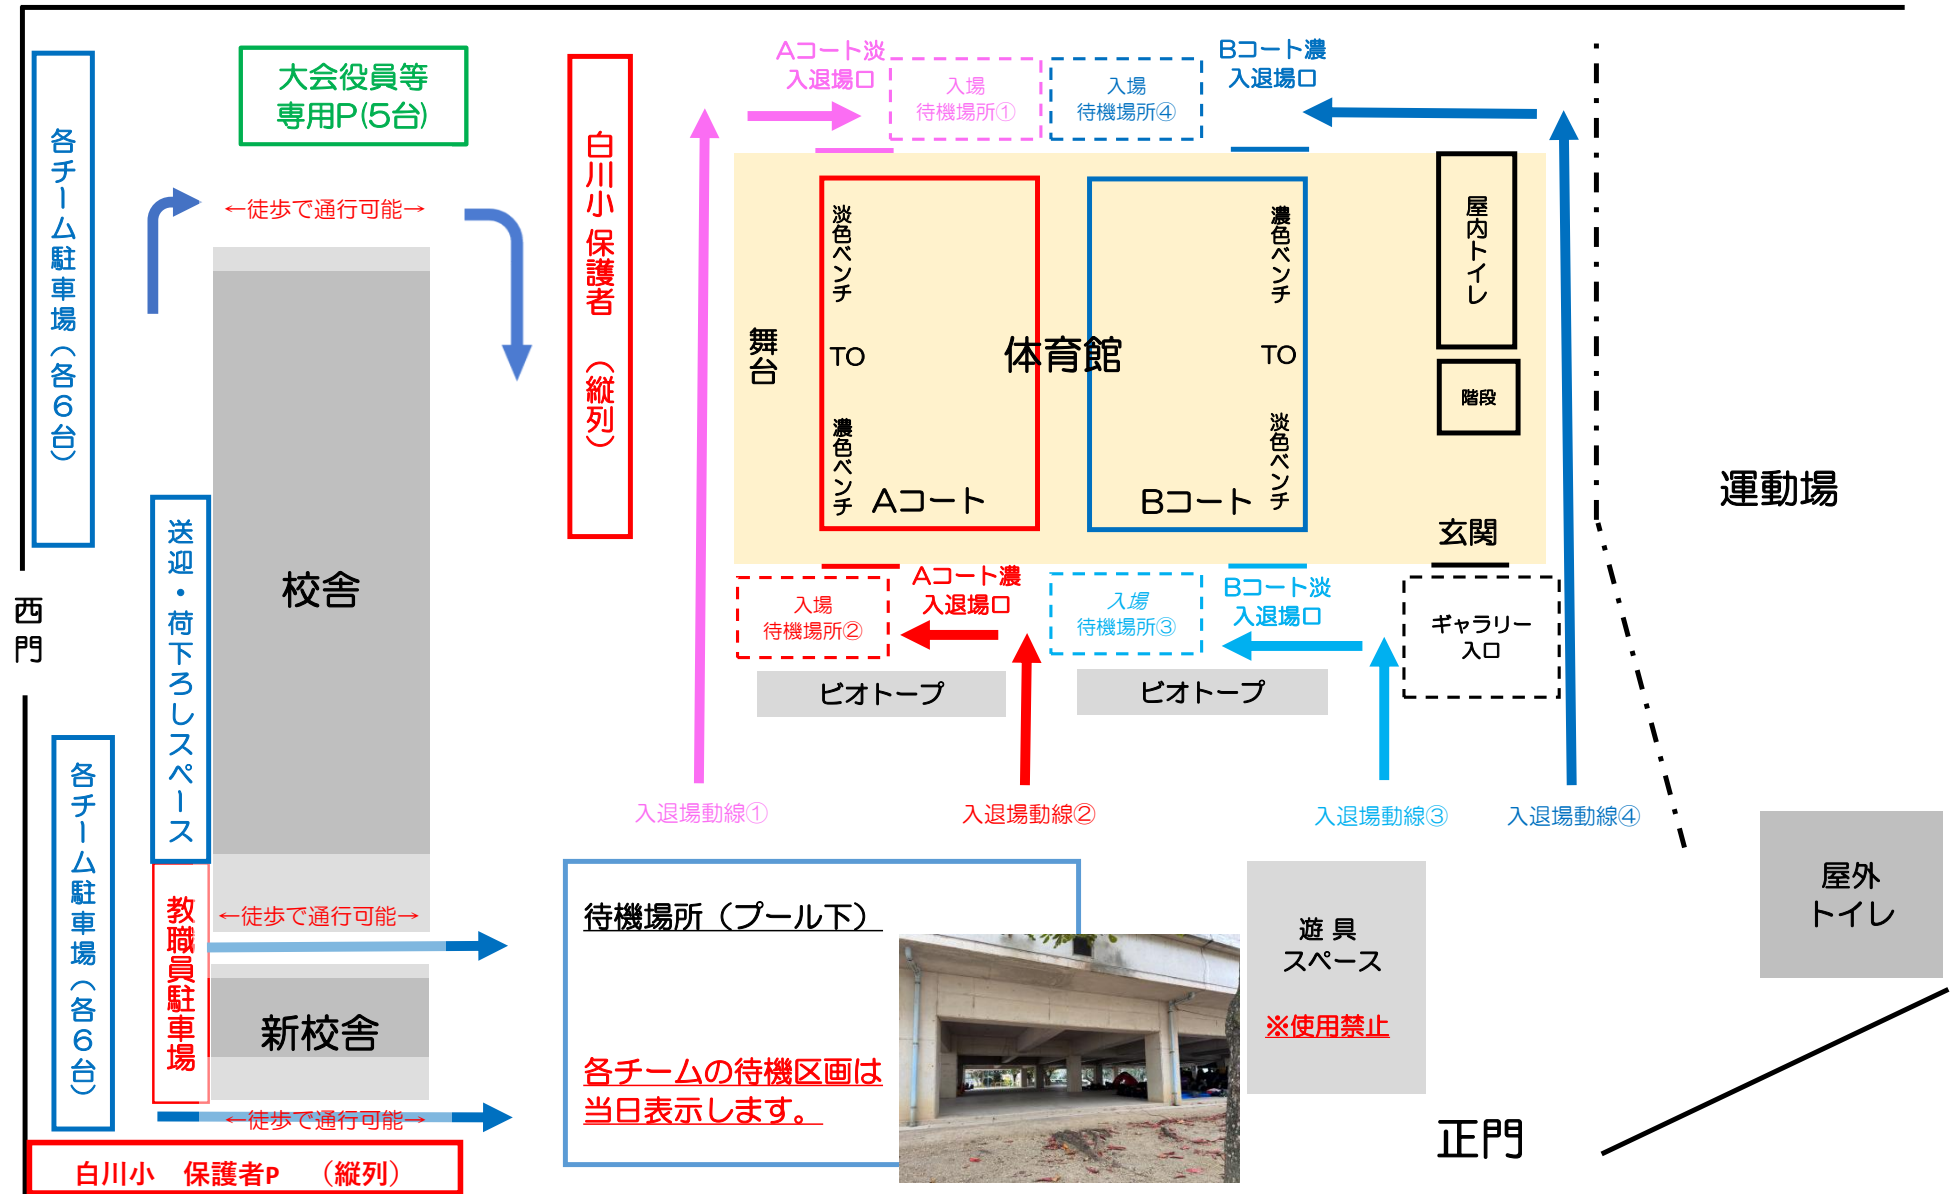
各チーム駐車場（各6台）

大会役員等専用P(5台)

←徒歩で通行可能→

白川小 保護者（縦列）

Aコート淡入退場口

入場待機場所①

入場待機場所④

Bコート濃入退場口

淡色ベンチ

TO

濃色ベンチ

Aコート

舞台

体育館

濃色ベンチ

TO

淡色ベンチ

Bコート

屋内トイレ

階段

玄関

運動場

西門

送迎・荷下ろしスペース

校舎

入場待機場所②

Aコート濃入退場口

入場待機場所③

Bコート淡入退場口

ギャラリー入口

ビオトープ

ビオトープ

入退場動線①

入退場動線②

入退場動線③

入退場動線④

各チーム駐車場（各6台）

教職員駐車場

←徒歩で通行可能→

新校舎

←徒歩で通行可能→

待機場所（プール下）

各チームの待機区画は当日表示します。

遊具スペース

※使用禁止

屋外トイレ

正門

白川小 保護者P （縦列）